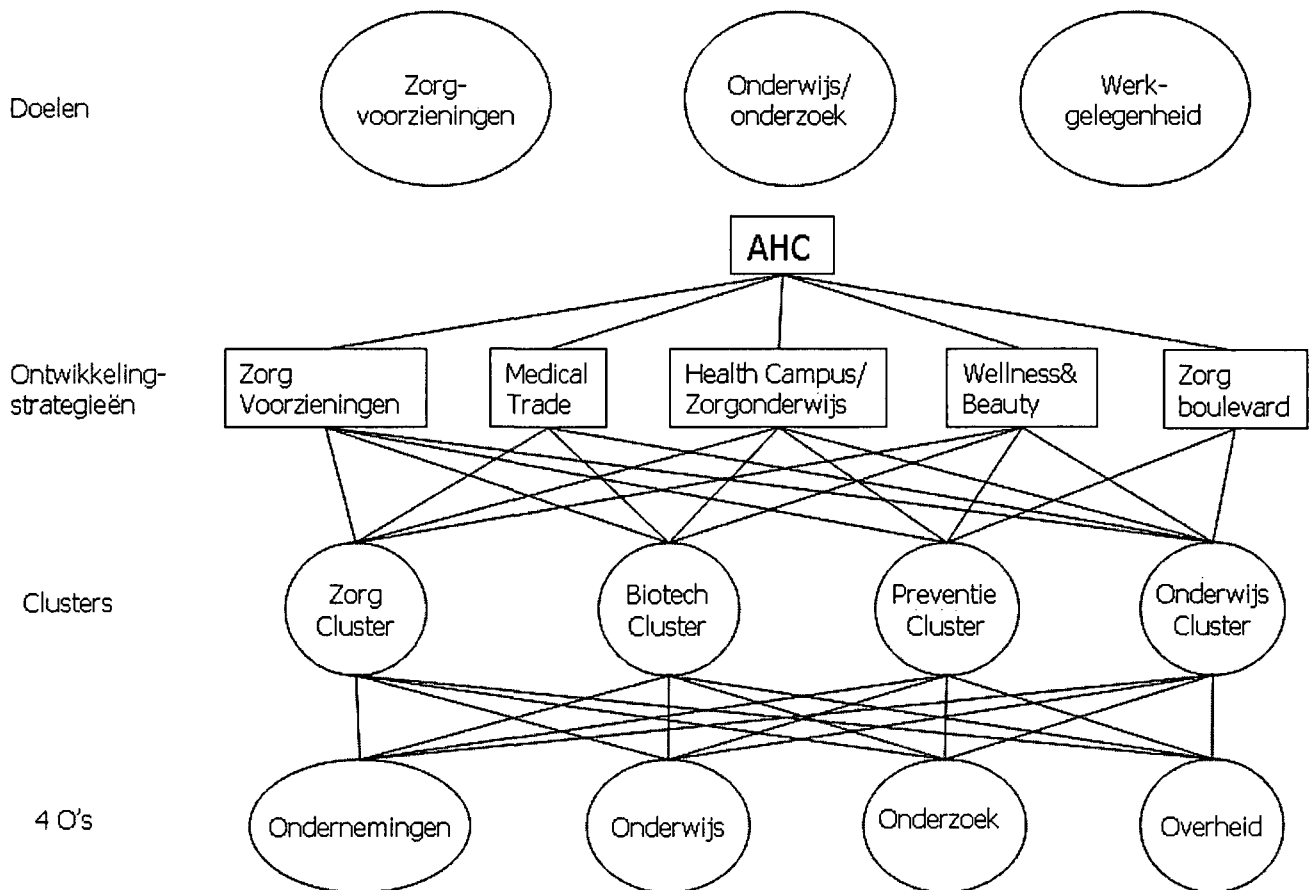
Doelen

Zorgvoorzieningen

Onderwijs/ onderzoek

Werkgelegenheid

AHC

Ontwikkelingstrategieën

Zorg Voorzieningen

Medical Trade

Health Campus/ Zorgonderwijs

Wellness& Beauty

Zorg boulevard

Clusters

Zorg Cluster

Biotech Cluster

Preventie Cluster

Onderwijs Cluster

4 O's

Ondernemingen

Onderwijs

Onderzoek

Overheid